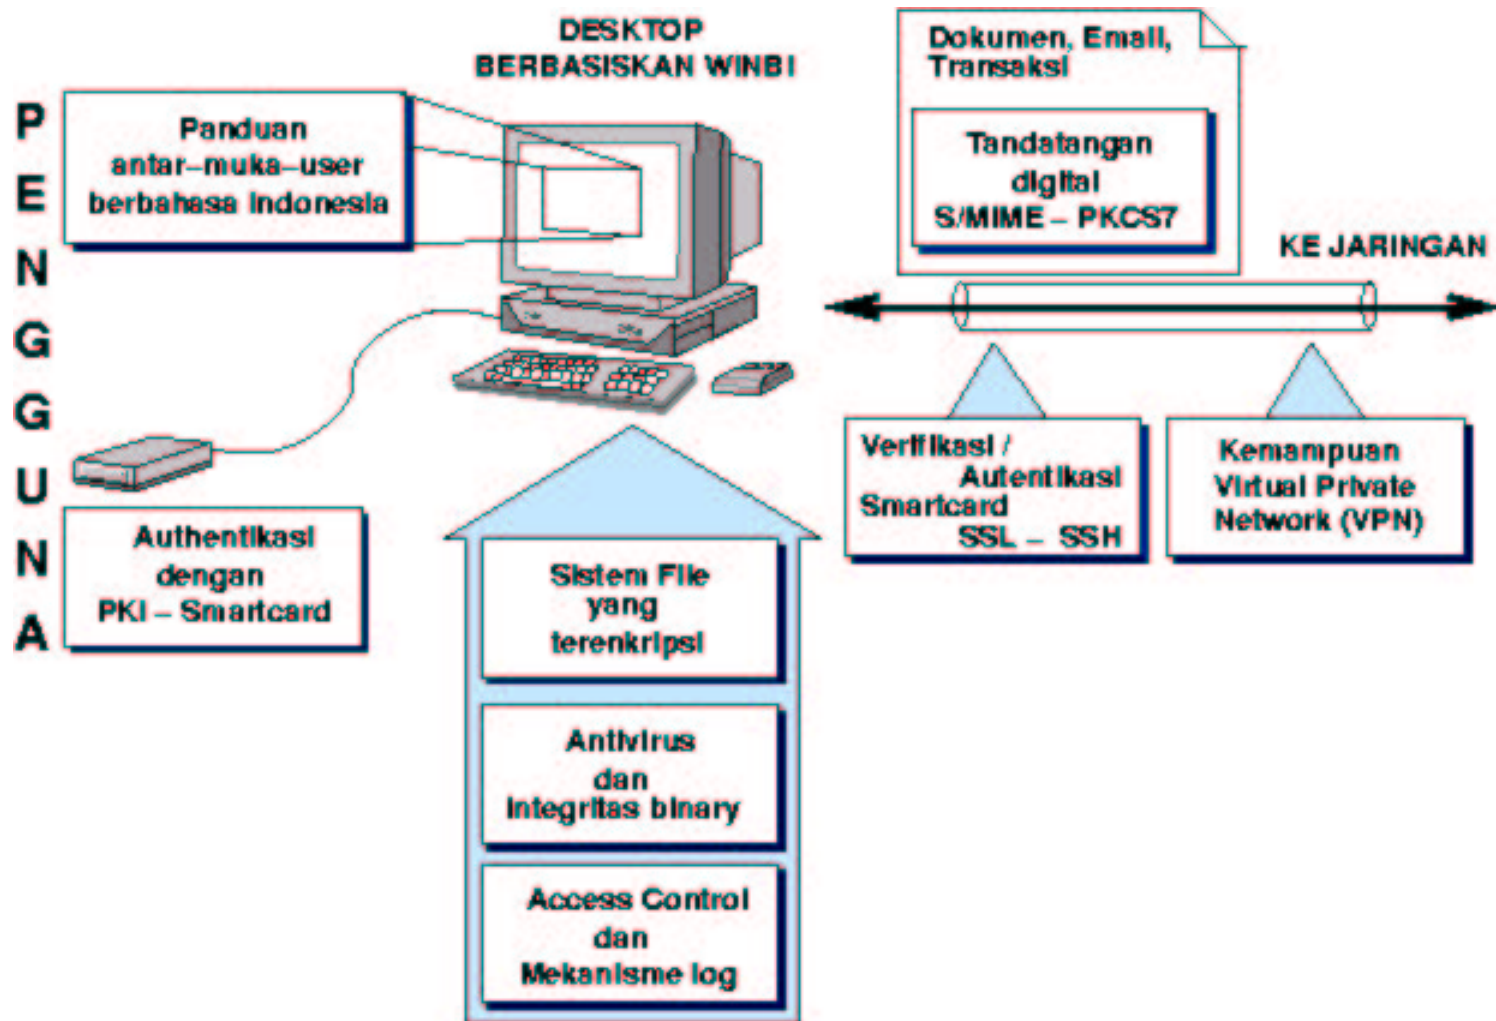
DESKTOP
BERBASISKAN WINBI

Dokumen, Email, Transaksi

Tandatangan digital S/MIME – PKCS7

KE JARINGAN

P
E
N
G
G
U
N
A

Panduan antar–muka–user berbahasa Indonesia

Authentikasi dengan PKI – Smartcard

Verifikasi / Autentikasi Smartcard SSL – SSH

Kemampuan Virtual Private Network (VPN)

Sistem File yang terenkripsi

Antivirus dan integritas binary

Access Control dan Mekanisme log